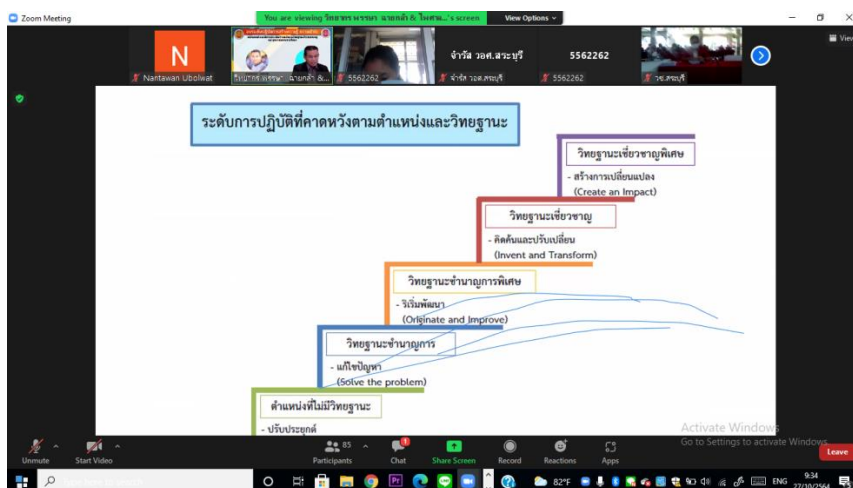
Zoom Meeting

You are viewing วิทยากร พรรณา นายกล้า & ไพศาล...'s screen

View Options

N

Nantawan Ubolwat

วิทยากร พรรณา นายกล้า &...

5562262

จำรัส วอศ.สระบุรี

5562262

จำรัส วอศ.สระบุรี

5562262

วช.สระบุรี

View

ระดับการปฏิบัติที่คาดหวังตามตำแหน่งและวิทยฐานะ

วิทยฐานะเชี่ยวชาญพิเศษ

- สร้างการเปลี่ยนแปลง (Create an Impact)

วิทยฐานะเชี่ยวชาญ

- คิดค้นและปรับเปลี่ยน (Invent and Transform)

วิทยฐานะชำนาญการพิเศษ

- ริเริ่มพัฒนา (Originate and Improve)

วิทยฐานะชำนาญการ

- แก้ไขปัญหา (Solve the problem)

ตำแหน่งที่ไม่มีวิทยฐานะ

- ปรับประยุกต์

Activate Windows
Go to Settings to activate Windows.

Unmute

Start Video

Participants 85

Chat

Share Screen

Record

Reactions

Apps

Leave

82°F

ENG

9:34
27/10/2564